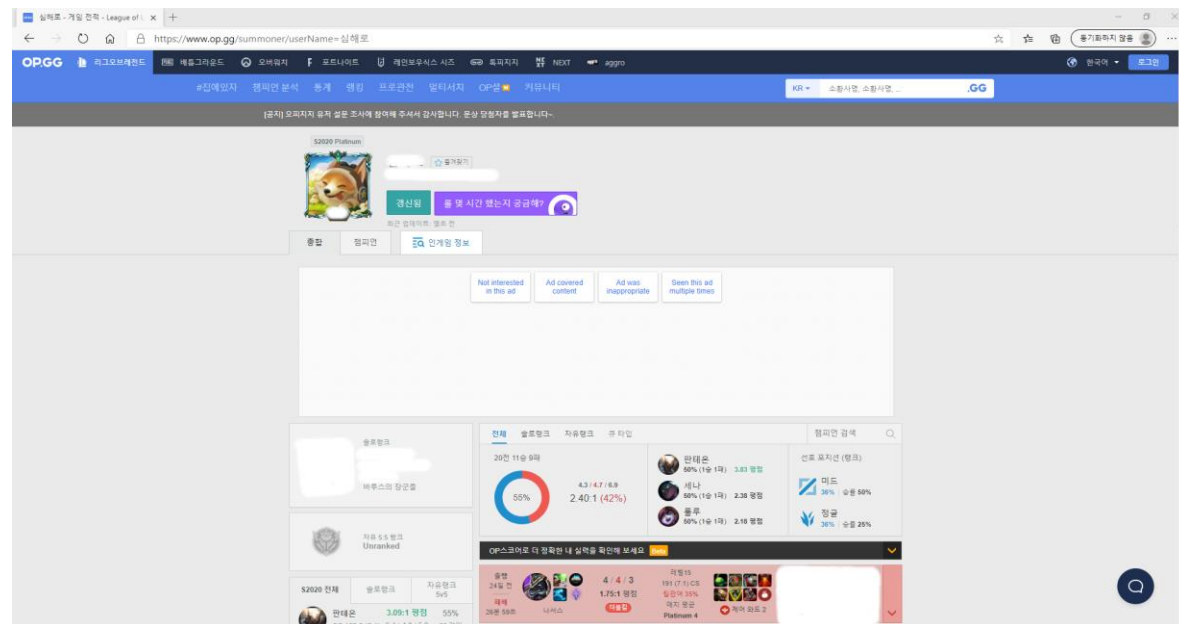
심해로 - 게임 전적 - League of L ×  +

https://www.op.gg/summoner/userName=심해로

동기화하지 않음

OP.GG  리그오브레전드  배틀그라운드  오버워치  포트나이트  레인보우식스 시즈  톡피지지  NEXT  aggro  한국어  로그인

#집에있자  챔피언 분석  통계  랭킹  프로관전  멀티서치  OP셜  커뮤니티

KR  소환사명, 소환사명, ...  .GG

[공지] 오피지지 유저 설문 조사에 참여해 주셔서 감사합니다. 운상 당첨자를 발표합니다~

S2020 Platinum

즐겨찾기

갱신됨  롤 몇 시간 했는지 궁금해?

최근 업데이트: 방금 전

종합  챔피언  인게임 정보

Not interested in this ad  Ad covered content  Ad was inappropriate  Seen this ad multiple times

솔로랭크

바루스의 창공들

자유 5:5 랭크
Unranked

S2020 전체  솔로랭크  자유랭크 5v5

판테온  3.09:1 평점  55%

전체  솔로랭크  자유랭크  ㅋ 타입  챔피언 검색

20전 11승 9패
55%
4.3 / 4.7 / 6.9
2.40:1 (42%)

판테온 50% (1승 1패) 3.83 평점
세나 50% (1승 1패) 2.38 평점
룰루 50% (1승 1패) 2.18 평점

선호 포지션 (랭크)
미드 36% 승률 50%
정글 36% 승률 25%

OP스코어로 더 정확한 내 실력을 확인해 보세요 Beta

솔랭 24일 전 패배 26분 59초  니서스  4 / 4 / 3  1.75:1 평점  더블킬  레벨15 191 (7.1) CS 킬관여 35% 매치 평균 Platinum 4  제어 와드 2